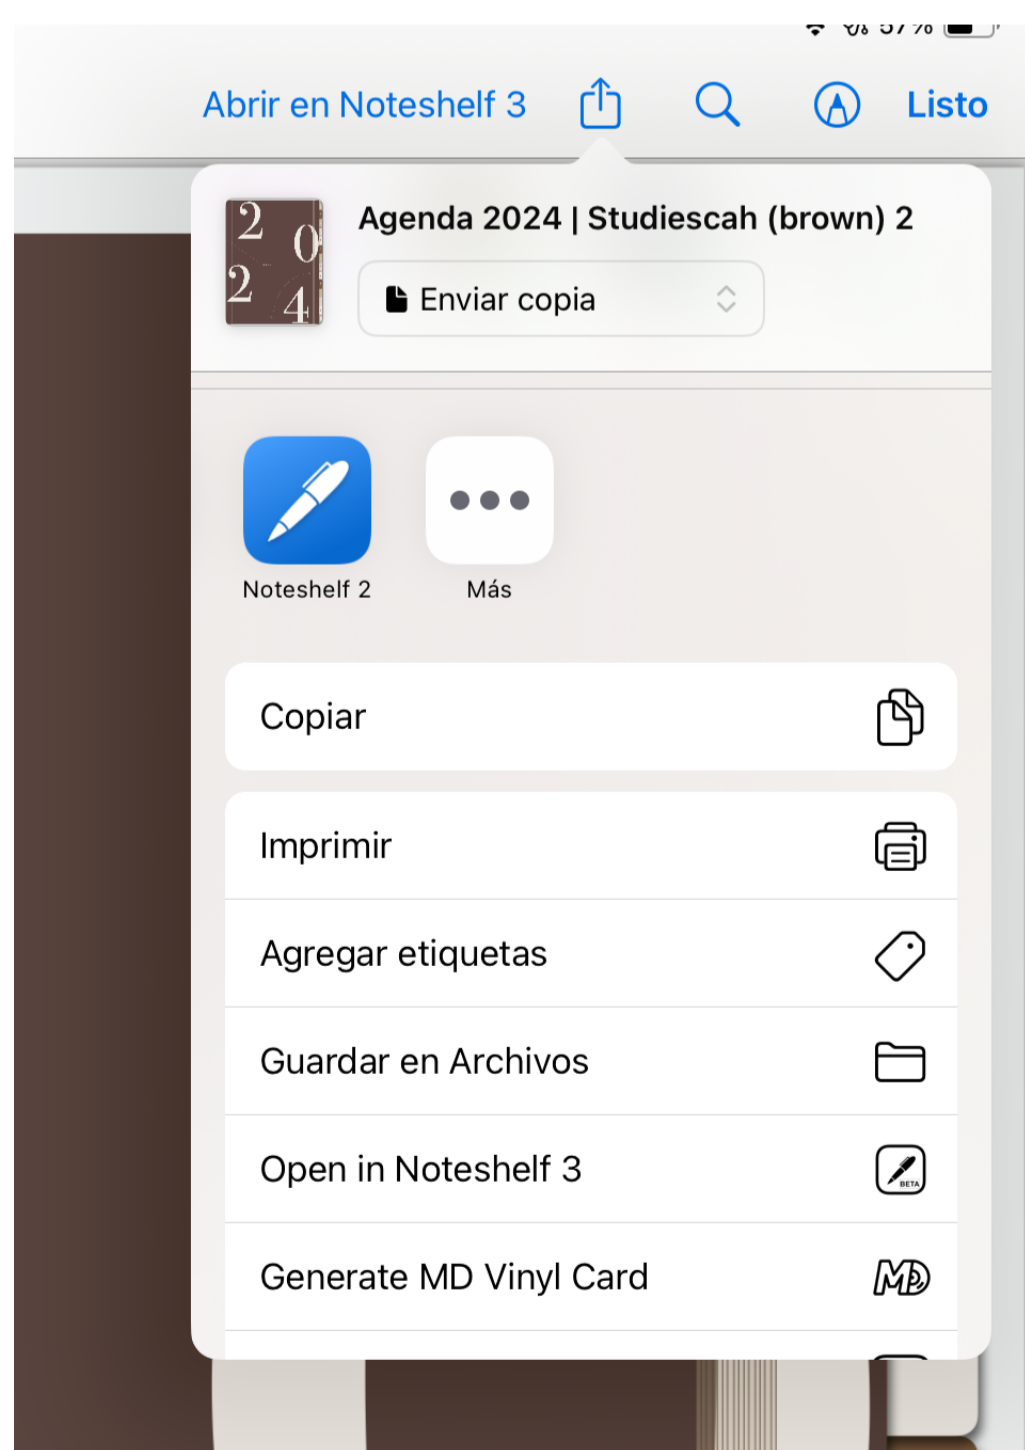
Abrir en Noteshelf 3

Listo

2 0 2 4

Agenda 2024 | Studiescah (brown) 2

Enviar copia

Noteshelf 2

Más

Copiar

Imprimir

Agregar etiquetas

Guardar en Archivos

Open in Noteshelf 3

BETA

Generate MD Vinyl Card

MD